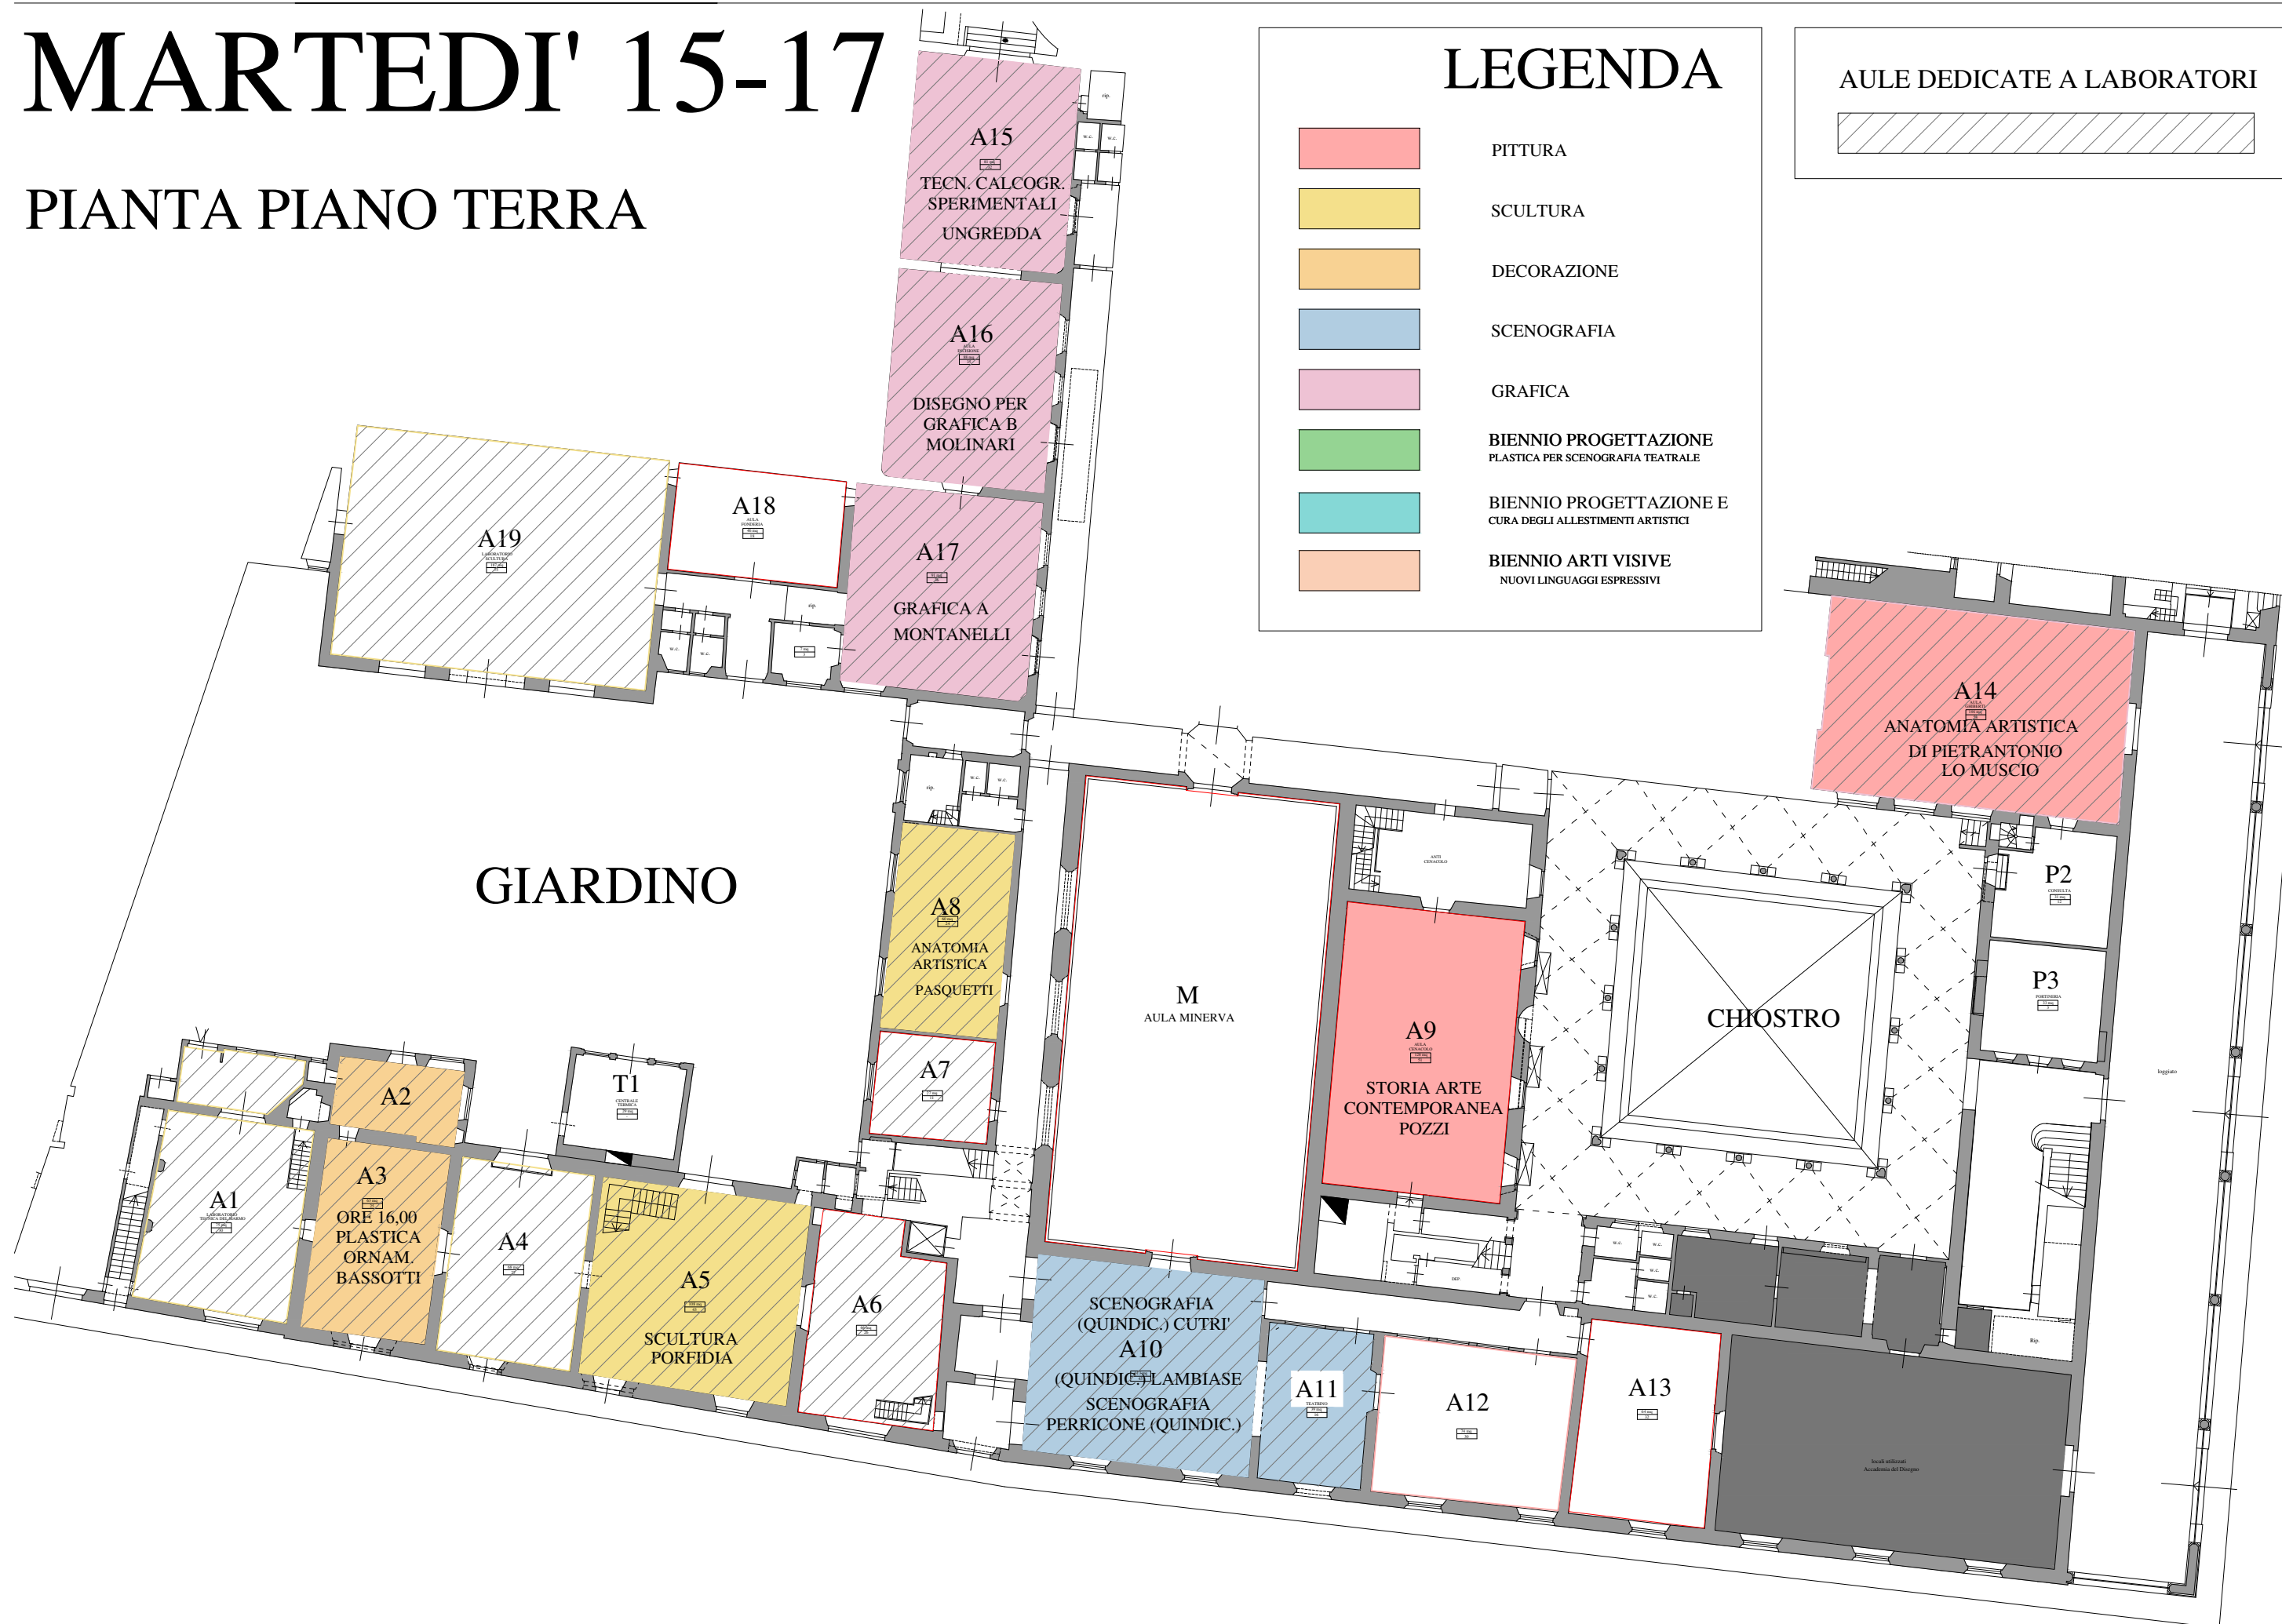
MARTEDI' 15-17

PIANTA PIANO TERRA

LEGENDA

PITTURA

SCULTURA

DECORAZIONE

SCENOGRAFIA

GRAFICA

BIENNIO PROGETTAZIONE
PLASTICA PER SCENOGRAFIA TEATRALE

BIENNIO PROGETTAZIONE E
CURA DEGLI ALLESTIMENTI ARTISTICI

BIENNIO ARTI VISIVE
NUOVI LINGUAGGI ESPRESSIVI

AULE DEDICATE A LABORATORI

A15
TECN. CALCOGR. SPERIMENTALI
UNGREDDA

A16
DISEGNO PER GRAFICA B
MOLINARI

A19

A18

A17
GRAFICA A
MONTANELLI

A14
ANATOMIA ARTISTICA
DI PIETRANTONIO
LO MUSCIO

GIARDINO

A8
ANATOMIA ARTISTICA
PASQUETTI

A7

M
AULA MINERVA

A9
STORIA ARTE CONTEMPORANEA
POZZI

CHIOSTRO

P2

P3

A2

T1

A1

A3
ORE 16,00
PLASTICA ORNAM.
BASSOTTI

A4

A5
SCULTURA
PORFIDIA

A6

SCENOGRAFIA
(QUINDIC.) CUTRI'
A10
(QUINDIC.) LAMBIASE
SCENOGRAFIA
PERRICONE (QUINDIC.)

A11

A12

A13